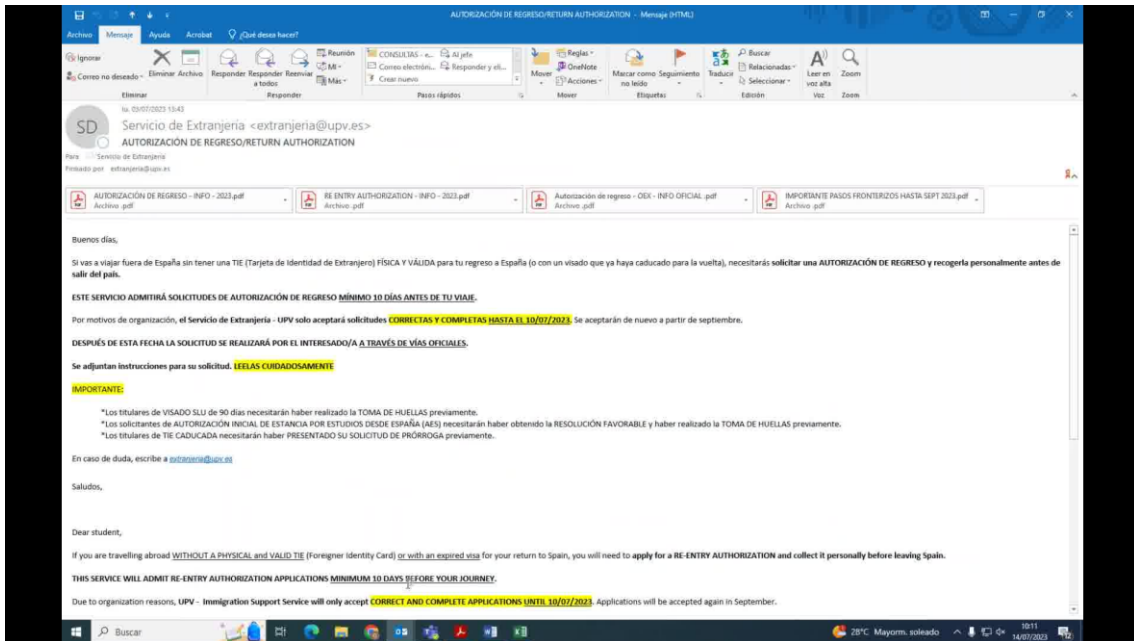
AUTORIZACIÓN DE REGRESO/RETURN AUTHORIZATION - Mensaje (HTML)

Archivo Mensaje Ayuda Acrobat ¿Qué desea hacer?

Ignorar
Correo no deseado
Eliminar Archivo
Eliminar
Responder Responder a todos Reenviar
Reunión
IM
Más
Responder
CONSULTAS - e...
Correo electróni...
Crear nuevo
Al jefe
Responder y eli...
Pasos rápidos
Mover
Reglas
OneNote
Acciones
Mover
Marcar como no leído
Seguimiento
Etiquetas
Traducir
Buscar
Relacionadas
Seleccionar
Edición
Leer en voz alta
Voz
Zoom
Zoom

lu. 03/07/2023 13:43
SD
Servicio de Extranjeria <extranjeria@upv.es>
AUTORIZACIÓN DE REGRESO/RETURN AUTHORIZATION
Para Servicio de Extranjeria
Firmado por extranjeria@upv.es

AUTORIZACIÓN DE REGRESO - INFO - 2023.pdf
Archivo .pdf
RE ENTRY AUTHORIZATION - INFO - 2023.pdf
Archivo .pdf
Autorización de regreso - OEX - INFO OFICIAL .pdf
Archivo .pdf
IMPORTANTE PASOS FRONTERIZOS HASTA SEPT 2023.pdf
Archivo .pdf

Buenos días,

Si vas a viajar fuera de España sin tener una TIE (Tarjeta de Identidad de Extranjero) FÍSICA Y VÁLIDA para tu regreso a España (o con un visado que ya haya caducado para la vuelta), necesitarás solicitar una AUTORIZACIÓN DE REGRESO y recogerla personalmente antes de salir del país.

ESTE SERVICIO ADMITIRÁ SOLICITUDES DE AUTORIZACIÓN DE REGRESO MÍNIMO 10 DÍAS ANTES DE TU VIAJE.

Por motivos de organización, el Servicio de Extranjería - UPV solo aceptará solicitudes CORRECTAS Y COMPLETAS HASTA EL 10/07/2023. Se aceptarán de nuevo a partir de septiembre.

DESPUÉS DE ESTA FECHA LA SOLICITUD SE REALIZARÁ POR EL INTERESADO/A A TRAVÉS DE VÍAS OFICIALES.

Se adjuntan instrucciones para su solicitud. LEELAS CUIDADOSAMENTE

IMPORTANTE:

*Los titulares de VISADO SLU de 90 días necesitarán haber realizado la TOMA DE HUELLAS previamente.
*Los solicitantes de AUTORIZACIÓN INICIAL DE ESTANCIA POR ESTUDIOS DESDE ESPAÑA (AES) necesitarán haber obtenido la RESOLUCIÓN FAVORABLE y haber realizado la TOMA DE HUELLAS previamente.
*Los titulares de TIE CADUCADA necesitarán haber PRESENTADO SU SOLICITUD DE PRÓRROGA previamente.

En caso de duda, escribe a extranjeria@upv.es

Saludos,

Dear student,

If you are travelling abroad WITHOUT A PHYSICAL and VALID TIE (Foreigner Identity Card) or with an expired visa for your return to Spain, you will need to apply for a RE-ENTRY AUTHORIZATION and collect it personally before leaving Spain.

THIS SERVICE WILL ADMIT RE-ENTRY AUTHORIZATION APPLICATIONS MINIMUM 10 DAYS BEFORE YOUR JOURNEY.

Due to organization reasons, UPV - Immigration Support Service will only accept CORRECT AND COMPLETE APPLICATIONS UNTIL 10/07/2023. Applications will be accepted again in September.

Buscar
28°C Mayorm. soleado 10:11 14/07/2023